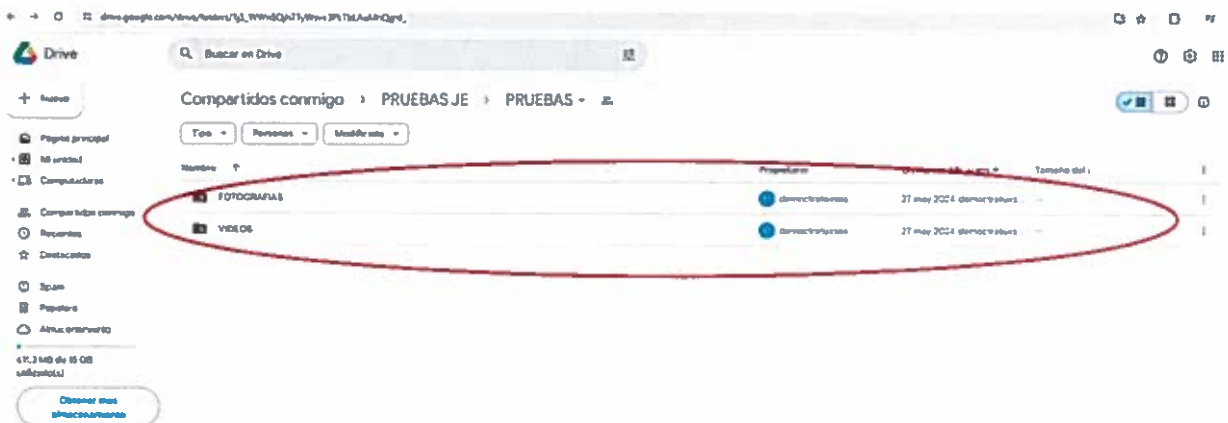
drive.google.com/drive/folders/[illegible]

Drive

Buscar en Drive

+ Nuevo

Página principal
Mi unidad
Computadoras

Compartidos conmigo
Recientes
Destacados

Spam
Papelera
Almacenamiento

41,3 MB de 15 GB utilizado(s)

Obtener más almacenamiento

Compartidos conmigo › PRUEBAS JE › PRUEBAS ▾

Tipo ▾ Personas ▾ Modificado ▾

Nombre ↑ | Propietario | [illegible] | Tamaño del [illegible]

FOTOGRAFIAS | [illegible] | 27 may 2024 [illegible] | —

VIDEOS | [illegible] | 27 may 2024 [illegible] | —